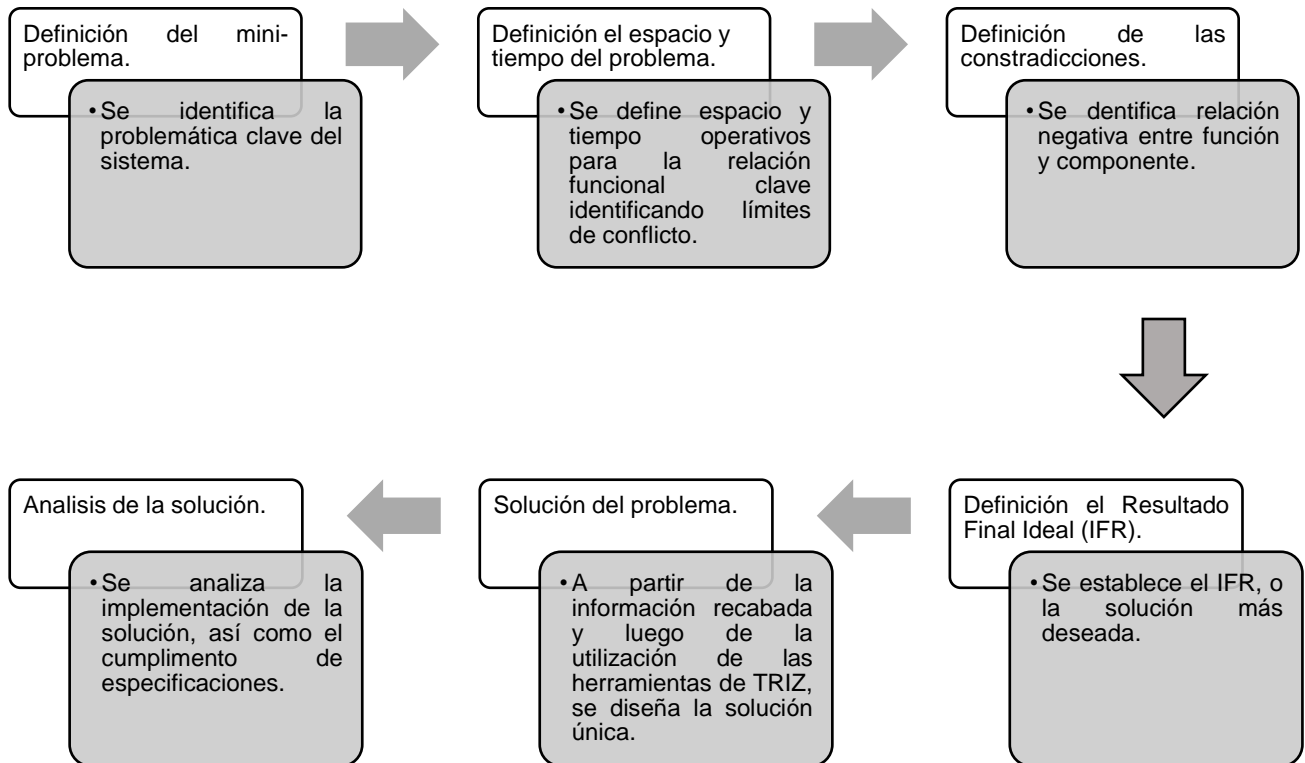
Definición del mini-problema.

• Se identifica la problemática clave del sistema.

Definición el espacio y tiempo del problema.

• Se define espacio y tiempo operativos para la relación funcional clave identificando límites de conflicto.

Definición de las constradicciones.

• Se dentifica relación negativa entre función y componente.

Definición el Resultado Final Ideal (IFR).

• Se establece el IFR, o la solución más deseada.

Solución del problema.

• A partir de la información recabada y luego de la utilización de las herramientas de TRIZ, se diseña la solución única.

Analisis de la solución.

• Se analiza la implementación de la solución, así como el cumplimento de especificaciones.